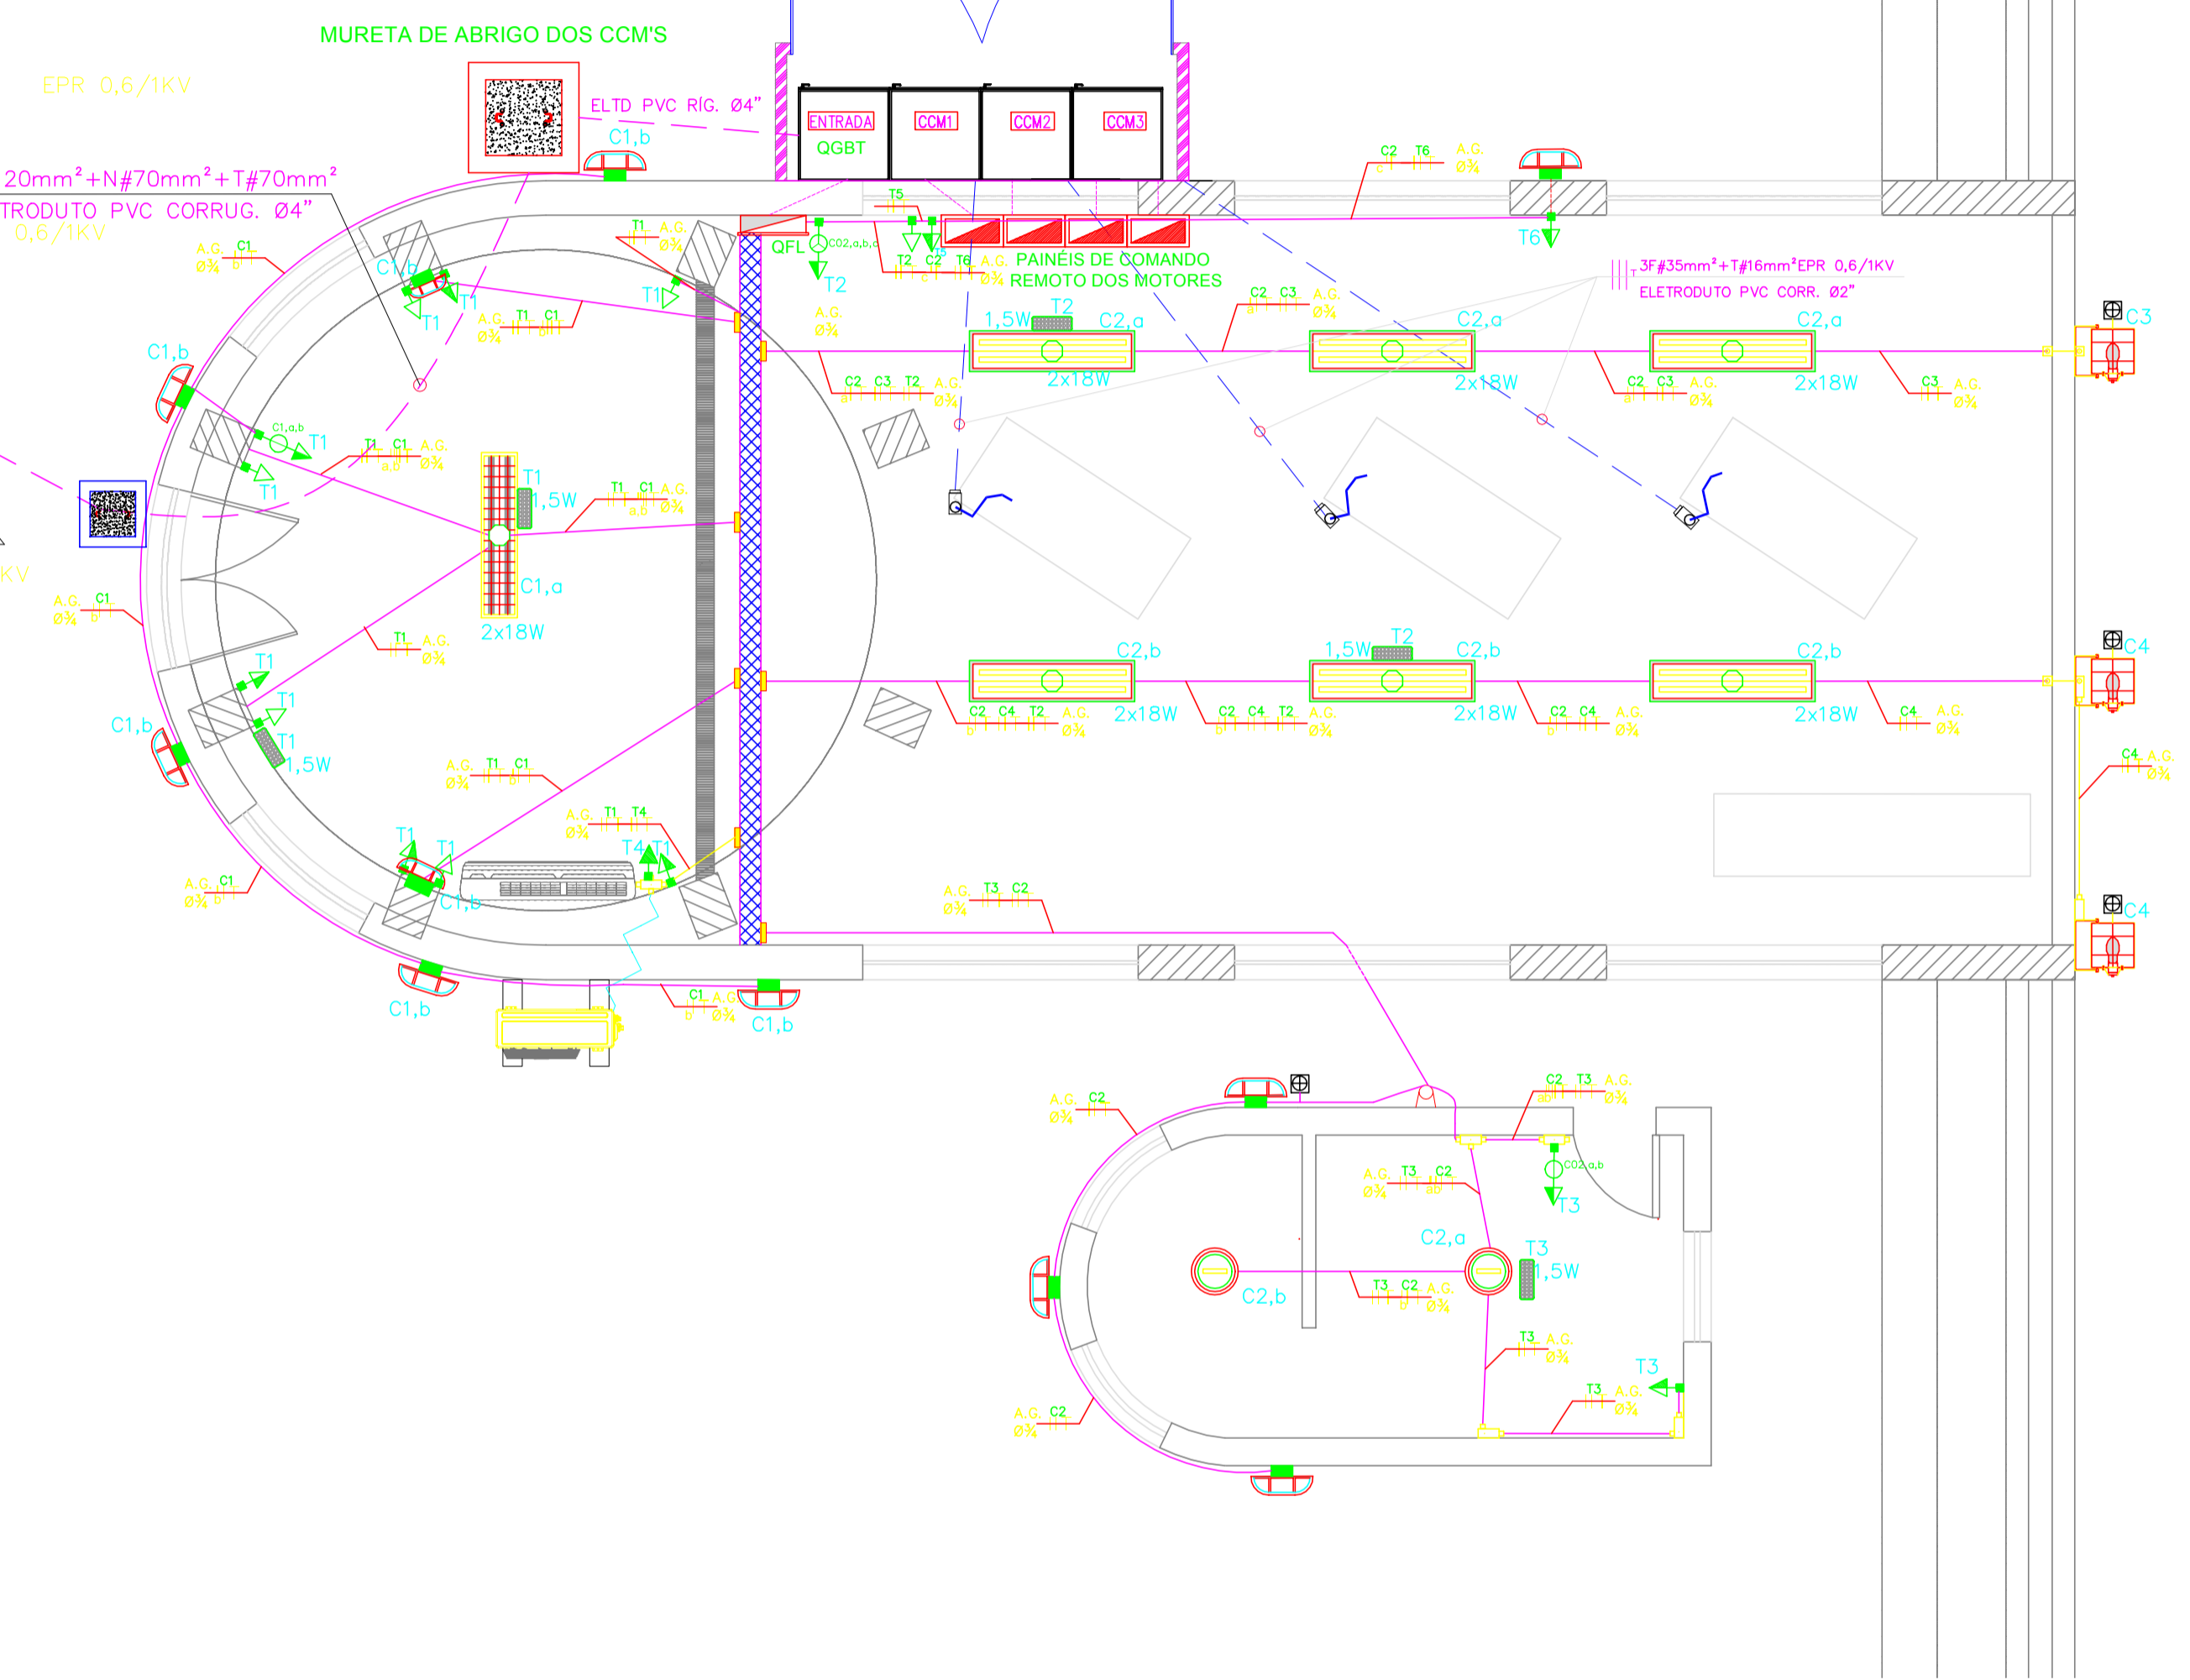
MURETA DE ABRIGO DOS CCM'S

EPR 0,6/1KV

ELTD PVC RÍG. Ø4"

C1,b

20mm²+N#70mm²+T#70mm²

TRODUTO PVC CORRUG. Ø4"

0,6/1KV

ENTRADA
QGBT

CCM1

CCM2

CCM3

C2 T6 A.G. Ø¾

T6

T5

QFL

T2

T2 C2 T6 A.G. Ø¾

PAINÉIS DE COMANDO REMOTO DOS MOTORES

3F#35mm²+T#16mm²EPR 0,6/1KV
ELETRODUTO PVC CORR. Ø2"

C2 C3 A.G. Ø¾

T1 A.G. Ø¾

A.G. C1 Ø¾

C1,b

T1

T1

A.G. T1 C1 Ø¾

A.G. Ø¾

1,5W T2 C2,a

2x18W

C2,a

2x18W

C2,a

2x18W

C3

C2 C3 T2 A.G. Ø¾

C2 C3 A.G. Ø¾

C3 A.G. Ø¾

C1,b

C1,a,b

T1

T1

T1 C1 A.G. Ø¾

T1

1,5W

T1 C1 A.G. Ø¾

KV

A.G. C1 Ø¾

C1,a

2x18W

T1 A.G. Ø¾

T1

T1

C1,b

T1

1,5W

1,5W T2 C2,b

C2,b

C4

C2,b

2x18W

2x18W

2x18W

C2 C4 T2 A.G. Ø¾

C2 C4 T2 A.G. Ø¾

C2 C4 A.G. Ø¾

C4 A.G. Ø¾

C4 A.G. Ø¾

A.G. T1 C1 Ø¾

A.G. T1 T4 Ø¾

T1

T1

T4

T1

C1,b

A.G. C1 Ø¾

A.G. T3 C2 Ø¾

C4

C1,b

C1 A.G. Ø¾

C1,b

A.G. C2 Ø¾

C2 T3 A.G. Ø¾

A.G. T3 C2 Ø¾

T3

C2,a

T3

1,5W

C2,b

T3 C2 A.G. Ø¾

T3 A.G. Ø¾

T3

T3 A.G. Ø¾

A.G. C2 Ø¾